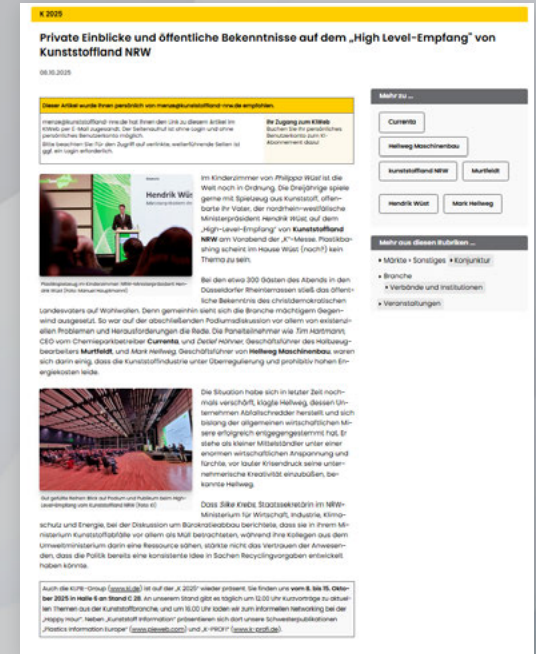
K 2025

Private Einblicke und öffentliche Bekenntnisse auf dem „High Level-Empfang" von Kunststoffland NRW

08.10.2025

Dieser Artikel wurde Ihnen persönlich von menze@kunststoffland-nrw.de empfohlen.

menze@kunststoffland-nrw.de hat Ihnen den Link zu diesem Artikel im KIWeb per E-Mail zugesandt. Der Seitenaufruf ist ohne Login und ohne persönliches Benutzerkonto möglich.
Bitte beachten Sie: Für den Zugriff auf verlinkte, weiterführende Seiten ist ggf. ein Login erforderlich.

Ihr Zugang zum KIWeb
Buchen Sie Ihr persönliches Benutzerkonto zum KI-Abonnement dazu!

Hendrik Wüst

Plastikspielzeug im Kinderzimmer: NRW-Ministerpräsident Hendrik Wüst (Foto: Manuel Hauptmann)

Im Kinderzimmer von Philippa Wüst ist die Welt noch in Ordnung. Die Dreijährige spiele gerne mit Spielzeug aus Kunststoff, offenbarte ihr Vater, der nordrhein-westfälische Ministerpräsident Hendrik Wüst auf dem „High-Level-Empfang" von Kunststoffland NRW am Vorabend der „K"-Messe. Plastikbashing scheint im Hause Wüst (noch?) kein Thema zu sein.

Bei den etwa 300 Gästen des Abends in den Düsseldorfer Rheinterrassen stieß das öffentliche Bekenntnis des christdemokratischen Landesvaters auf Wohlwollen. Denn gemeinhin sieht sich die Branche mächtigem Gegenwind ausgesetzt. So war auf der abschließenden Podiumsdiskussion vor allem von existenziellen Problemen und Herausforderungen die Rede. Die Panelteilnehmer wie Tim Hartmann, CEO vom Chemieparkbetreiber Currenta, und Detlef Höhner, Geschäftsführer des Halbzeugbearbeiters Murtfeldt, und Mark Hellweg, Geschäftsführer von Hellweg Maschinenbau, waren sich darin einig, dass die Kunststoffindustrie unter Überregulierung und prohibitiv hohen Energiekosten leide.

Gut gefüllte Reihen: Blick auf Podium und Publikum beim High-Level-Empfang von Kunststoffland NRW (Foto: K)

Die Situation habe sich in letzter Zeit nochmals verschärft, klagte Hellweg, dessen Unternehmen Abfallschredder herstellt und sich bislang der allgemeinen wirtschaftlichen Misere erfolgreich entgegengestemmt hat. Er stehe als kleiner Mittelständler unter einer enormen wirtschaftlichen Anspannung und fürchte, vor lauter Krisendruck seine unternehmerische Kreativität einzubüßen, bekannte Hellweg.

Dass Silke Krebs, Staatssekretärin im NRW-Ministerium für Wirtschaft, Industrie, Klimaschutz und Energie, bei der Diskussion um Bürokratieabbau berichtete, dass sie in ihrem Ministerium Kunststoffabfälle vor allem als Müll betrachteten, während ihre Kollegen aus dem Umweltministerium darin eine Ressource sähen, stärkte nicht das Vertrauen der Anwesenden, dass die Politik bereits eine konsistente Idee in Sachen Recyclingvorgaben entwickelt haben könnte.

Auch die KI/PIE-Group (www.kl.de) ist auf der „K 2025" wieder präsent. Sie finden uns vom 8. bis 15. Oktober 2025 in Halle 6 an Stand C 28. An unserem Stand gibt es täglich um 12.00 Uhr Kurzvorträge zu aktuellen Themen aus der Kunststoffbranche, und um 16.00 Uhr laden wir zum informellen Networking bei der „Happy Hour". Neben „Kunststoff Information" präsentieren sich dort unsere Schwesterpublikationen „Plastics Information Europe" (www.pieweb.com) und „K-PROFI" (www.k-profi.de).

Mehr zu ...
Currenta
Hellweg Maschinenbau
Kunststoffland NRW
Murtfeldt
Hendrik Wüst
Mark Hellweg

Mehr aus diesen Rubriken ...
• Märkte + Sonstiges • Konjunktur
• Branche
• Verbände und Institutionen
• Veranstaltungen